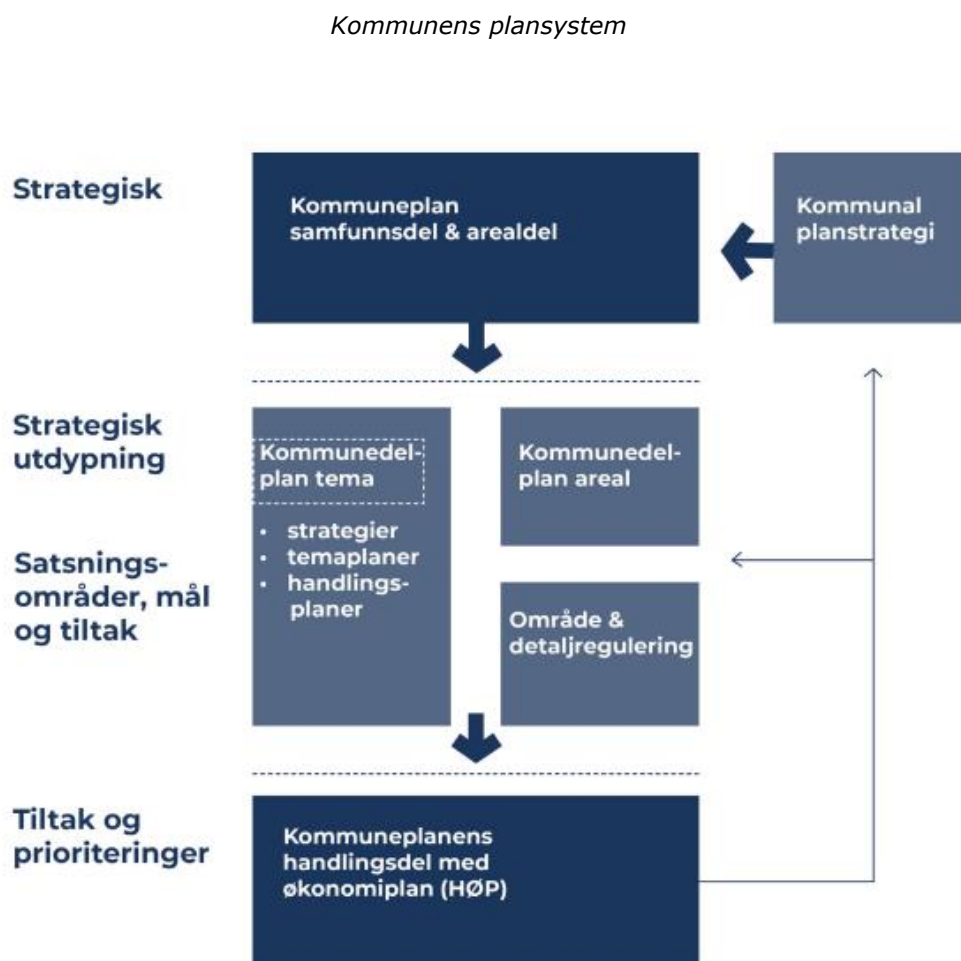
Kommunens plansystem

Strategisk

Kommuneplan samfunnsdel & arealdel

Kommunal planstrategi

Strategisk utdypning

Satsningsområder, mål og tiltak

Kommunedelplan tema

- strategier
- temaplaner
- handlingsplaner

Kommunedelplan areal

Område & detaljregulering

Tiltak og prioriteringer

Kommuneplanens handlingsdel med økonomiplan (HØP)